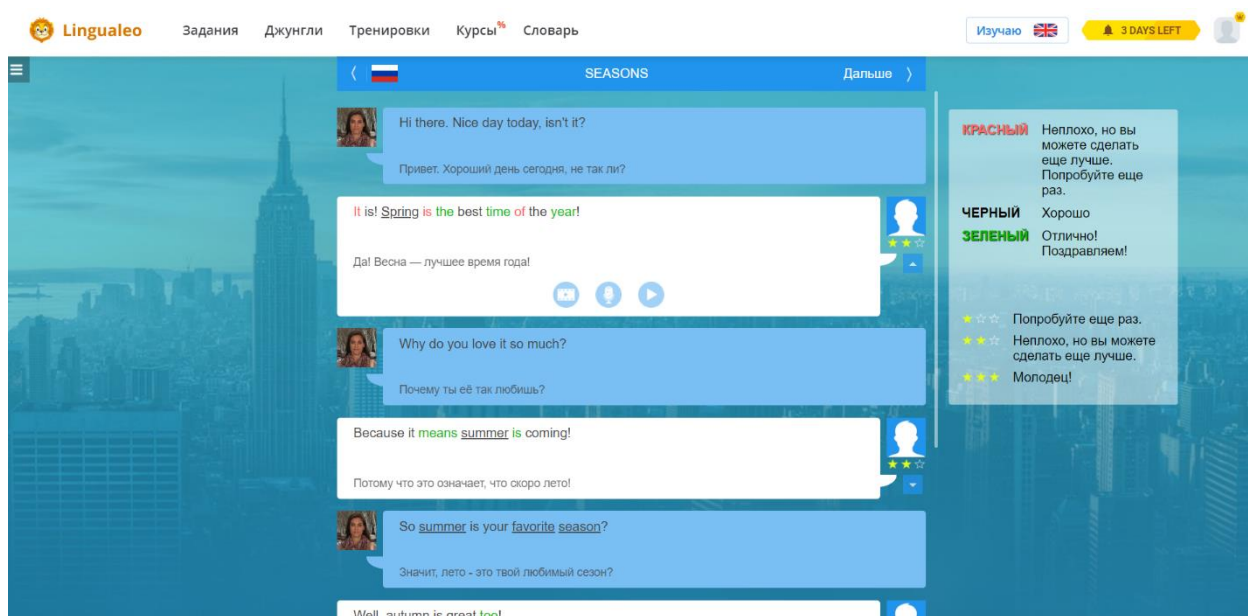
Lingualeo Задания Джунгли Тренировки Курсы% Словарь

Изучаю

3 DAYS LEFT

SEASONS Дальше

Hi there. Nice day today, isn't it?

Привет. Хороший день сегодня, не так ли?

It is! Spring is the best time of the year!

Да! Весна — лучшее время года!

Why do you love it so much?

Почему ты её так любишь?

Because it means summer is coming!

Потому что это означает, что скоро лето!

So summer is your favorite season?

Значит, лето - это твой любимый сезон?

Well, autumn is great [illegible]

КРАСНЫЙ Неплохо, но вы можете сделать еще лучше. Попробуйте еще раз.

ЧЕРНЫЙ Хорошо

ЗЕЛЕНЫЙ Отлично! Поздравляем!

Попробуйте еще раз.

Неплохо, но вы можете сделать еще лучше.

Молодец!